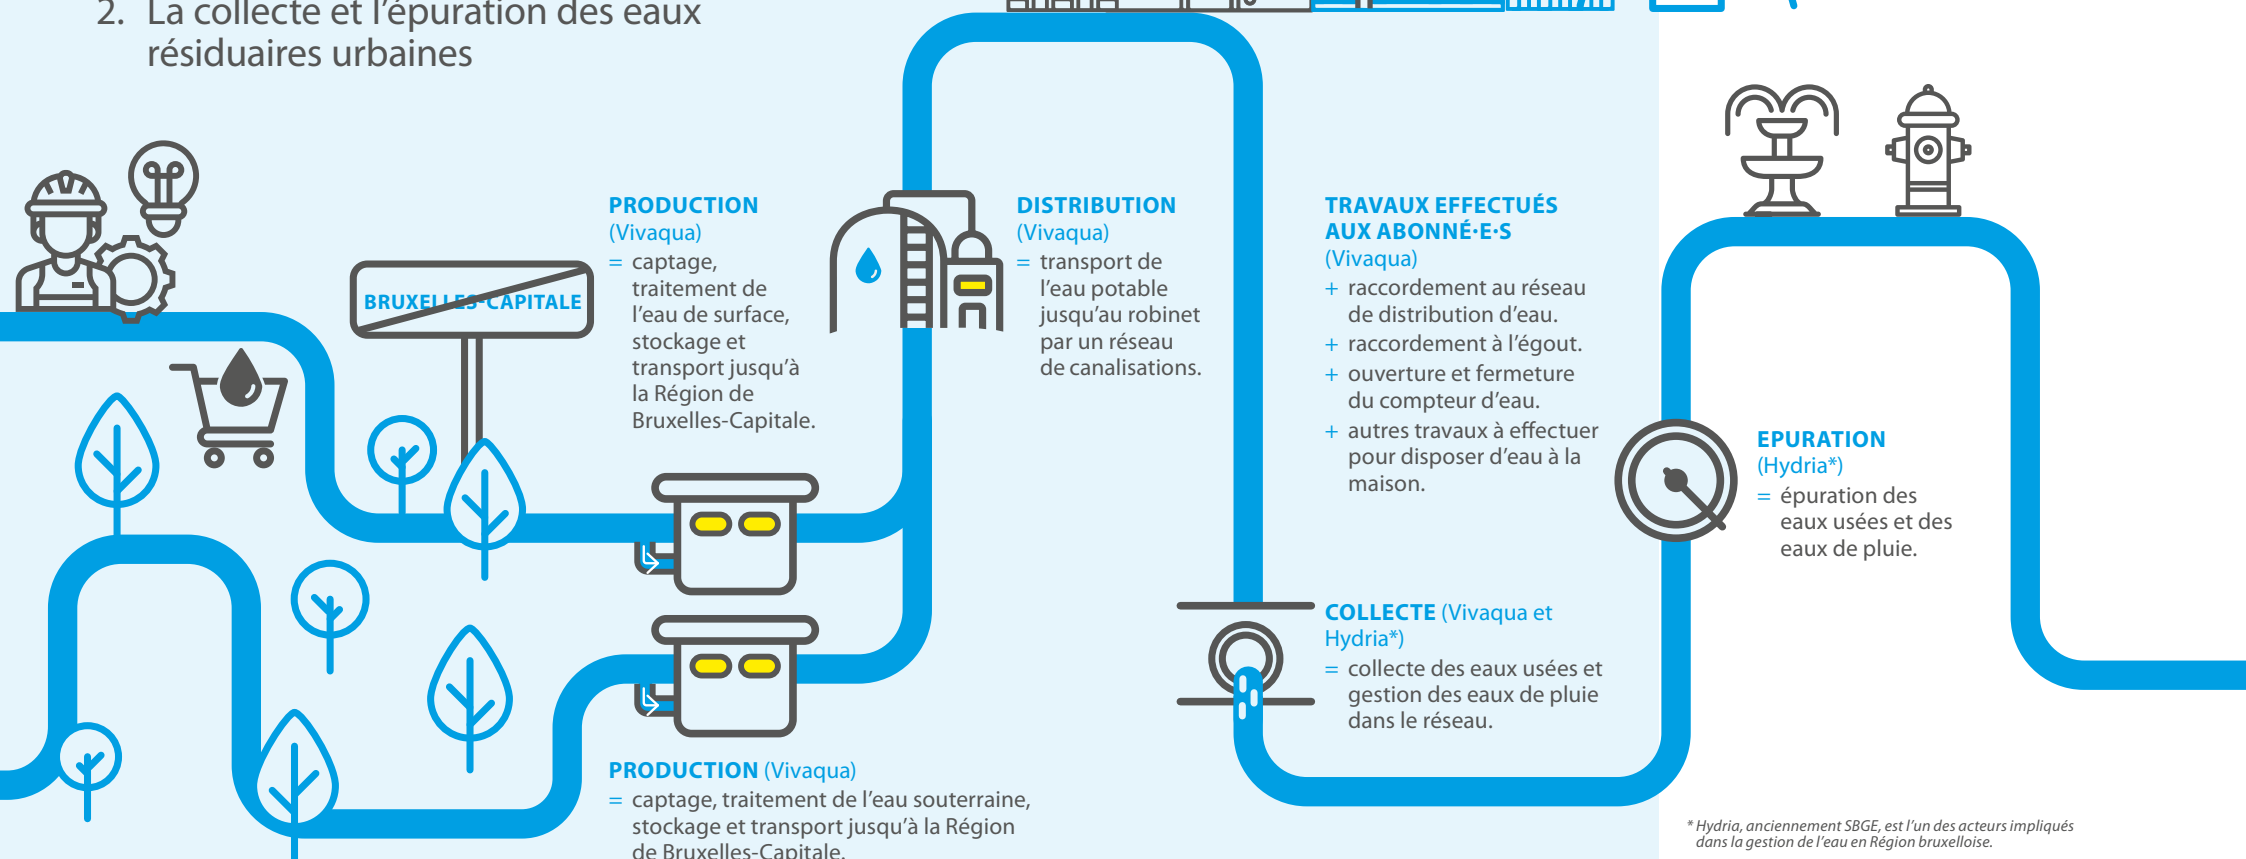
2. La collecte et l'épuration des eaux résiduaires urbaines

BRUXELLES-CAPITALE

PRODUCTION
(Vivaqua)
= captage, traitement de l'eau de surface, stockage et transport jusqu'à la Région de Bruxelles-Capitale.

DISTRIBUTION
(Vivaqua)
= transport de l'eau potable jusqu'au robinet par un réseau de canalisations.

TRAVAUX EFFECTUÉS AUX ABONNÉ·E·S
(Vivaqua)
+ raccordement au réseau de distribution d'eau.
+ raccordement à l'égout.
+ ouverture et fermeture du compteur d'eau.
+ autres travaux à effectuer pour disposer d'eau à la maison.

EPURATION
(Hydria*)
= épuration des eaux usées et des eaux de pluie.

COLLECTE (Vivaqua et Hydria*)
= collecte des eaux usées et gestion des eaux de pluie dans le réseau.

PRODUCTION (Vivaqua)
= captage, traitement de l'eau souterraine, stockage et transport jusqu'à la Région de Bruxelles-Capitale.

* Hydria, anciennement SBGE, est l'un des acteurs impliqués dans la gestion de l'eau en Région bruxelloise.